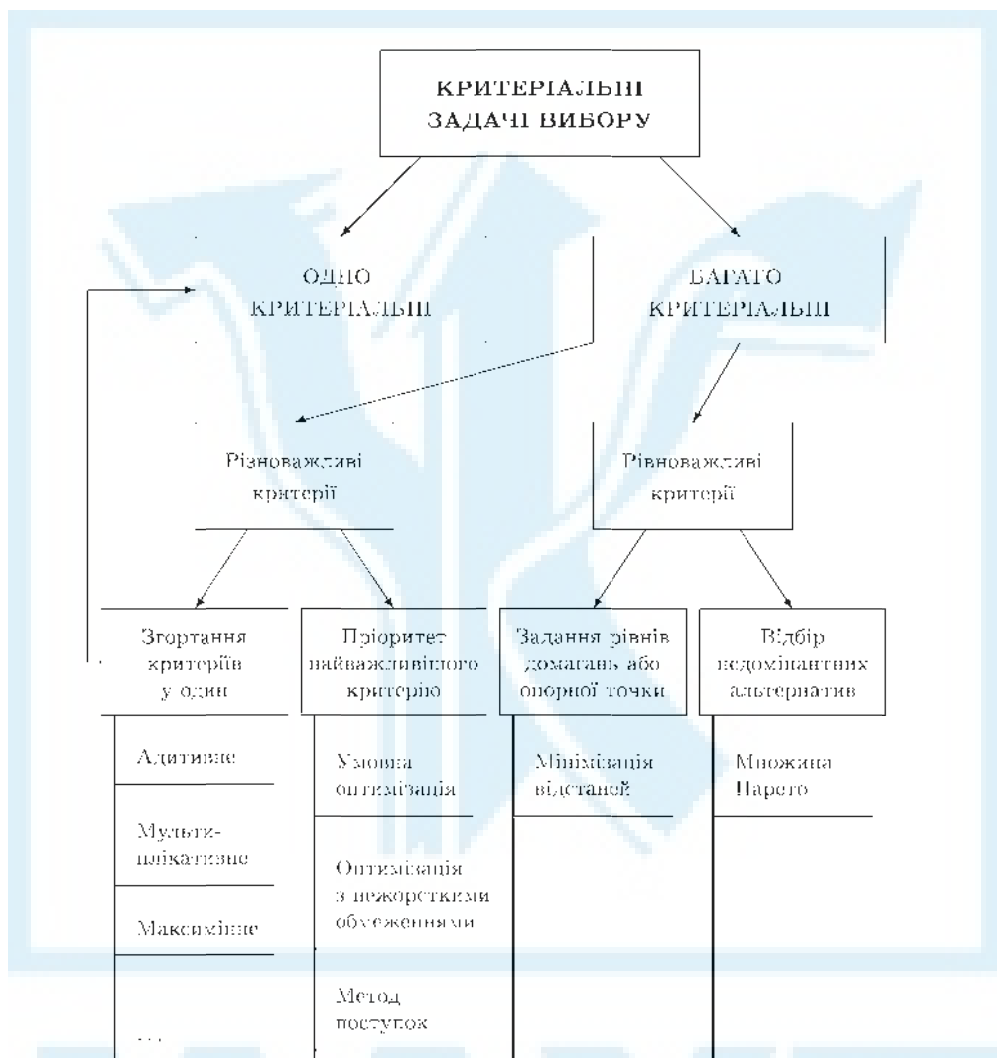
КРИТЕРІАЛЬНІ ЗАДАЧІ ВИБОРУ

ОДНО КРИТЕРІАЛЬНІ

БАГАТО КРИТЕРІАЛЬНІ

Різноважливі критерії

Рівноважливі критерії

Згортання критеріїв у один

Пріоритет найважливішого критерію

Задання рівнів домагань або опорної точки

Відбір недомінантних альтернатив

Адитивне

Мульти-плікативне

Максимінне

...

Умовна оптимізація

Оптимізація з нежорсткими обмеженнями

Метод поступок

Мінімізація відстаней

Множина Парето